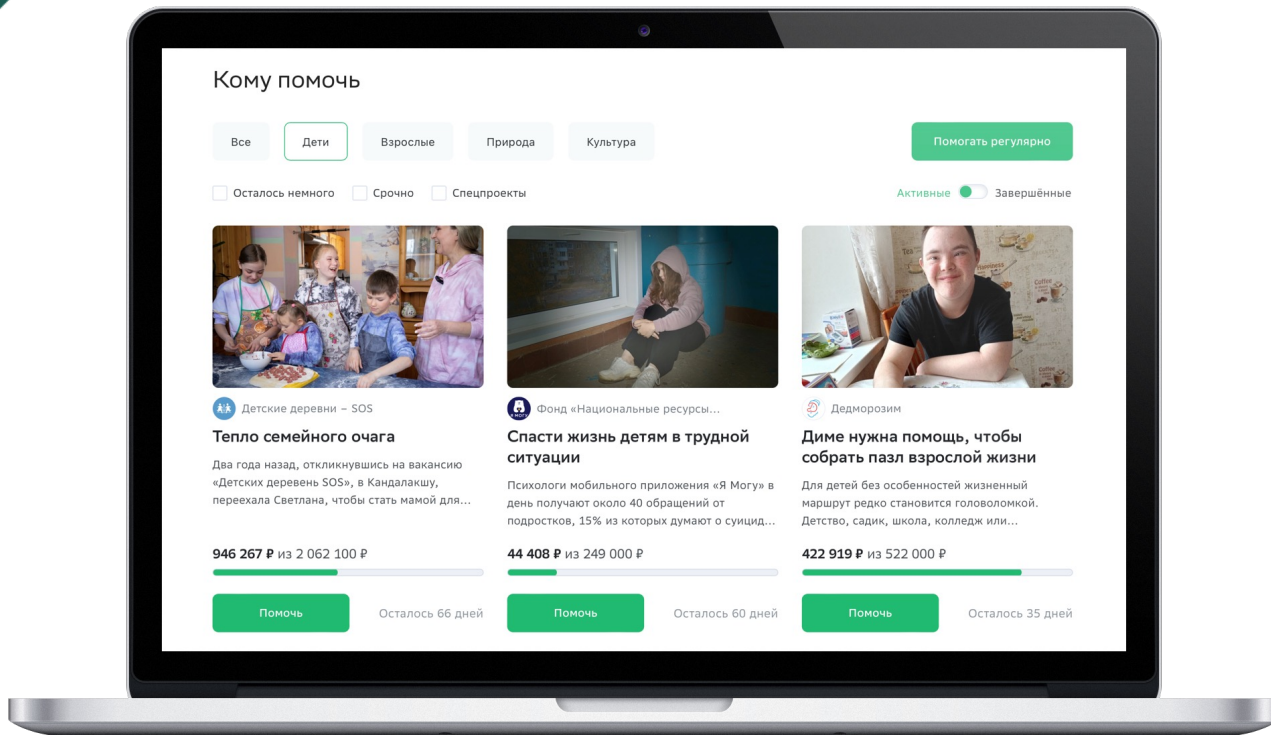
Кому помочь

Все
Дети
Взрослые
Природа
Культура
Помогать регулярно

Осталось немного
Срочно
Спецпроекты
Активные
Завершённые

Детские деревни – SOS
Тепло семейного очага
Два года назад, откликнувшись на вакансию «Детских деревень SOS», в Кандалакшу, переехала Светлана, чтобы стать мамой для...
946 267 ₽ из 2 062 100 ₽
Помочь
Осталось 66 дней

Фонд «Национальные ресурсы...
Спасти жизнь детям в трудной ситуации
Психологи мобильного приложения «Я Могу» в день получают около 40 обращений от подростков, 15% из которых думают о суицид...
44 408 ₽ из 249 000 ₽
Помочь
Осталось 60 дней

Дедморозим
Диме нужна помощь, чтобы собрать пазл взрослой жизни
Для детей без особенностей жизненный маршрут редко становится головоломкой. Детство, садик, школа, колледж или...
422 919 ₽ из 522 000 ₽
Помочь
Осталось 35 дней